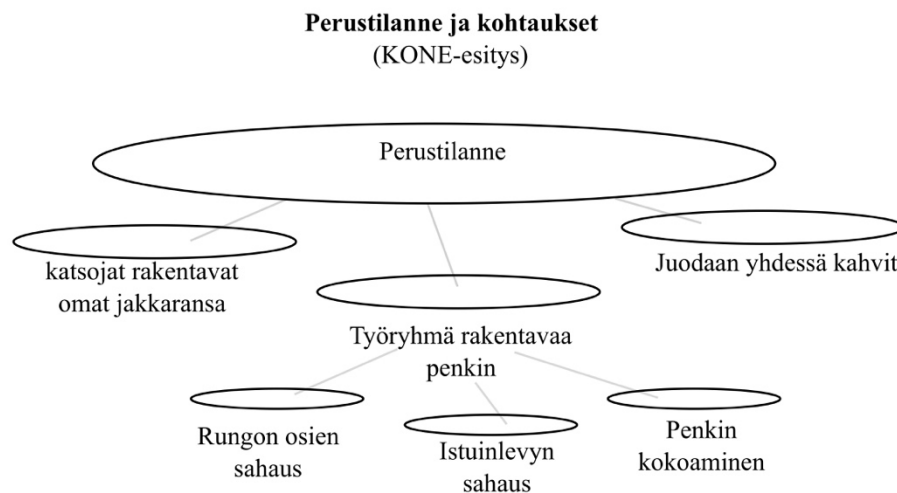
**Perustilanne ja kohtaukset**
(KONE-esitys)

Perustilanne

katsojat rakentavat omat jakkaransa

Juodaan yhdessä kahvit

Työryhmä rakentavaa penkin

Rungon osien sahaus

Istuinlevyn sahaus

Penkin kokoaminen